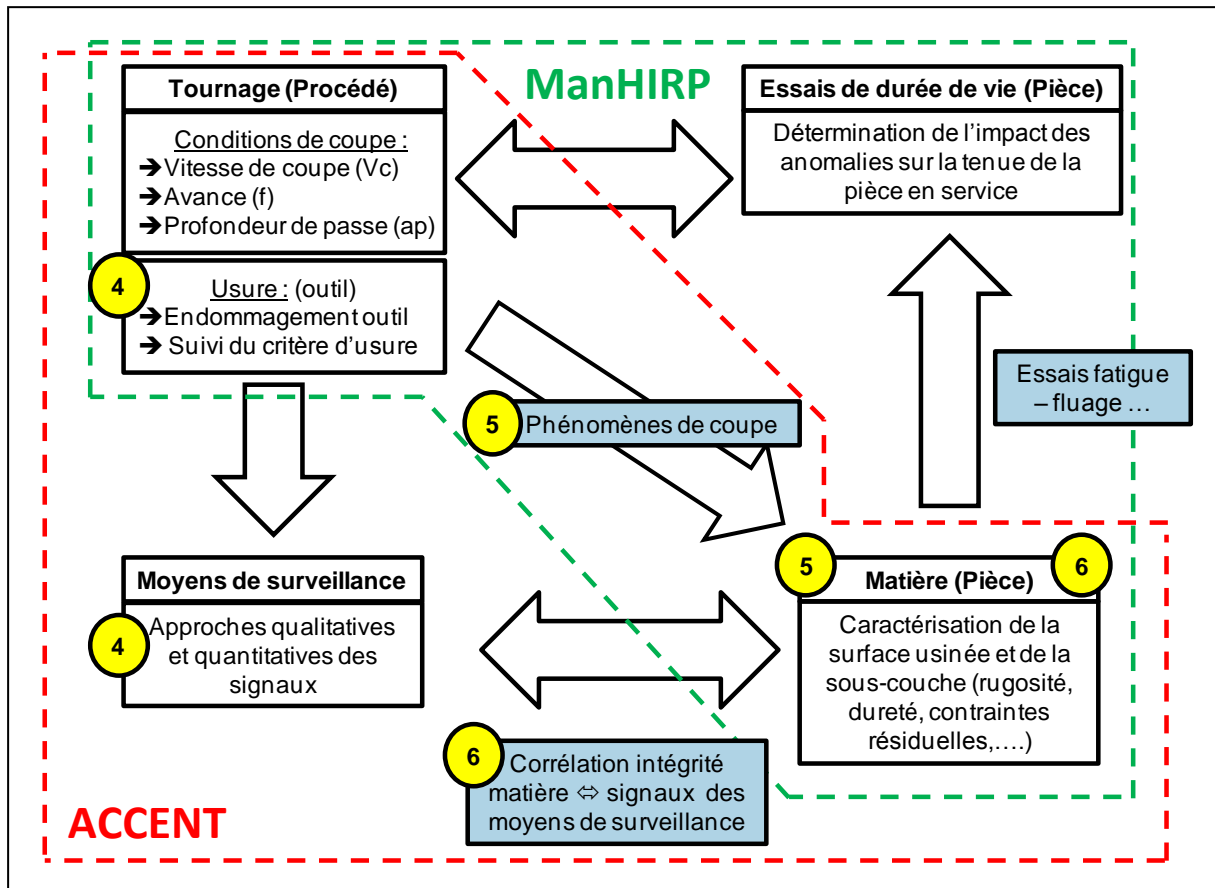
ManHIRP

Tournage (Procédé)

Conditions de coupe :
➔Vitesse de coupe (Vc)
➔Avance (f)
➔Profondeur de passe (ap)

4

Usure : (outil)
➔Endommagement outil
➔ Suivi du critère d'usure

Essais de durée de vie (Pièce)

Détermination de l'impact des anomalies sur la tenue de la pièce en service

Essais fatigue – fluage …

5 Phénomènes de coupe

Moyens de surveillance

4 Approches qualitatives et quantitatives des signaux

5 Matière (Pièce) 6

Caractérisation de la surface usinée et de la sous-couche (rugosité, dureté, contraintes résiduelles,….)

6 Corrélation intégrité matière ⇔ signaux des moyens de surveillance

ACCENT